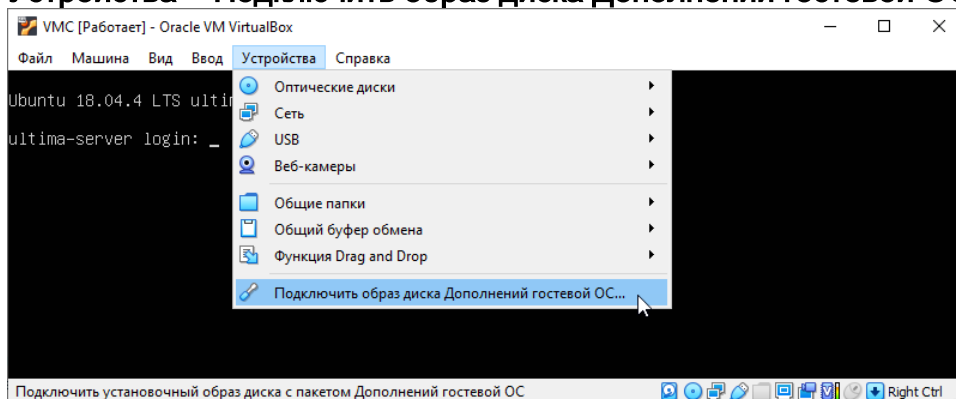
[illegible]

VMC [Работает] - Oracle VM VirtualBox

Файл Машина Вид Ввод Устройства Справка

Ubuntu 18.04.4 LTS ultir

ultima-server login: _

Оптические диски
Сеть
USB
Веб-камеры

Общие папки
Общий буфер обмена
Функция Drag and Drop

Подключить образ диска Дополнений гостевой ОС...

Подключить установочный образ диска с пакетом Дополнений гостевой ОС

Right Ctrl